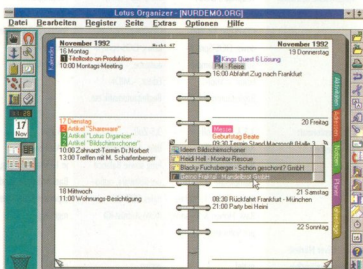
Lotus Organizer - [NURDEMO.ORG]

Datei Bearbeiten Register Seite Extras Optionen Hilfe

17 Nov

Kalender

November 1992

16 Montag

Telefonate zu Produktion

10:00 Montags-Meeting

17 Dienstag

Artikel "Shareware"

Artikel "Lotus Organizer"

Artikel "Bildschirmschoner"

10:00 Zahnarzt-Termin Dr. Norbert

13:00 Treffen mit M. Schaffenberger

18 Mittwoch

11:00 Wohnungs-Besichtigung

November 1992

19 Donnerstag

Kings Quest 6 Lösung

Reise

16:00 Abfahrt Zug nach Frankfurt

20 Freitag

Messe

Geburtstag Beate

09:30 Termin Stand Macrosoft (Halle 3

Ideen Bildschirmschoner

Heidi Hell - Monitor-Rescue

Blacky Fuchsberger - Schon gesichert? GmbH

Bernd Frattel - Mandelbrot GmbH

21 Samstag

09:30 Rückfahrt Frankfurt - München

21:00 Party bei Heini

22 Sonntag